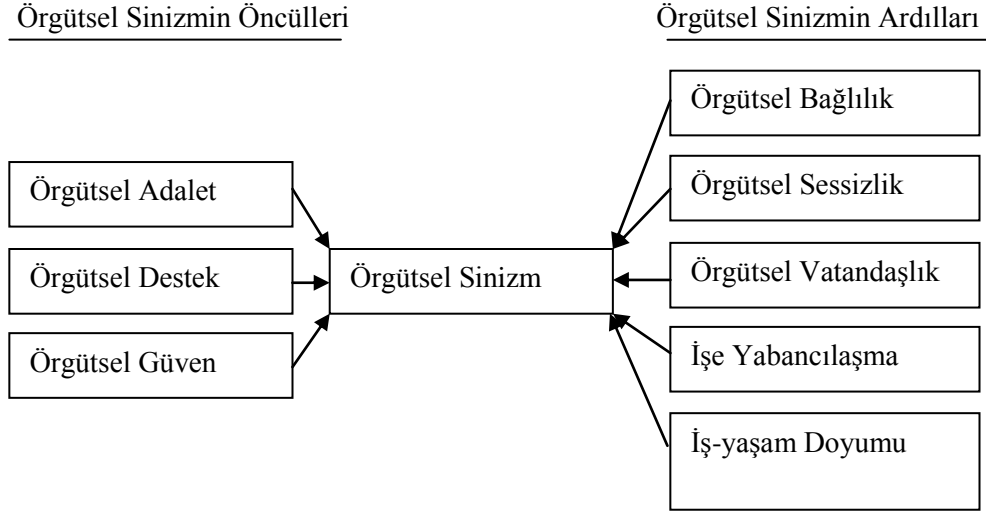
Örgütsel Sinizmin Öncülleri

Örgütsel Sinizmin Ardılları

Örgütsel Adalet

Örgütsel Destek

Örgütsel Güven

Örgütsel Sinizm

Örgütsel Bağlılık

Örgütsel Sessizlik

Örgütsel Vatandaşlık

İşe Yabancılaşma

İş-yaşam Doyumu